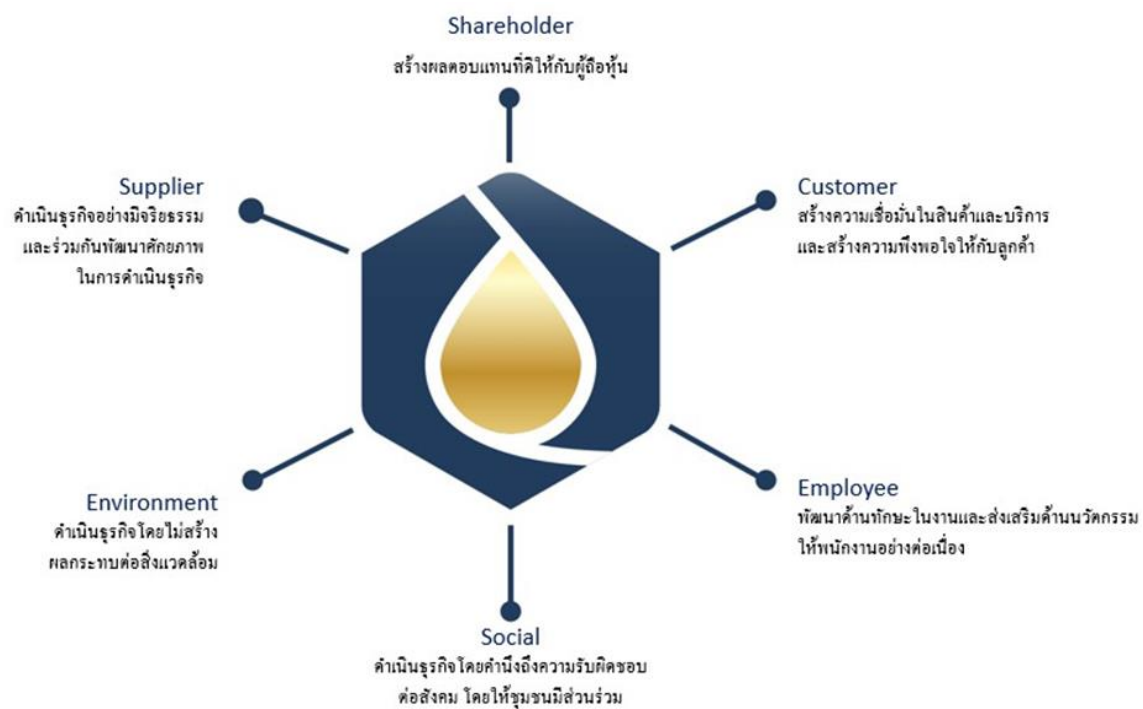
Shareholder
สร้างผลตอบแทนที่ดีให้กับผู้ถือหุ้น

Supplier
ดำเนินธุรกิจอย่างมีจริยธรรม และร่วมกันพัฒนาศักยภาพในการดำเนินธุรกิจ

Customer
สร้างความเชื่อมั่นในสินค้าและบริการ และสร้างความพึงพอใจให้กับลูกค้า

Environment
ดำเนินธุรกิจโดยไม่สร้างผลกระทบต่อสิ่งแวดล้อม

Employee
พัฒนาด้านทักษะในงานและส่งเสริมด้านนวัตกรรมให้พนักงานอย่างต่อเนื่อง

Social
ดำเนินธุรกิจโดยคำนึงถึงความรับผิดชอบต่อสังคม โดยให้ชุมชนมีส่วนร่วม